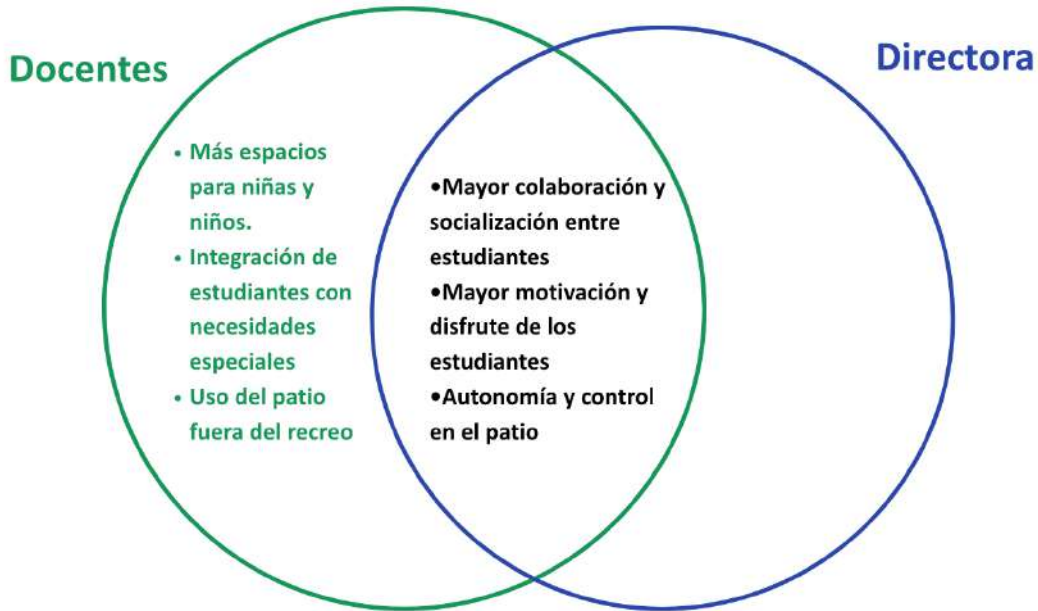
Docentes

Directora

• Más espacios para niñas y niños.
• Integración de estudiantes con necesidades especiales
• Uso del patio fuera del recreo

•Mayor colaboración y socialización entre estudiantes
•Mayor motivación y disfrute de los estudiantes
•Autonomía y control en el patio